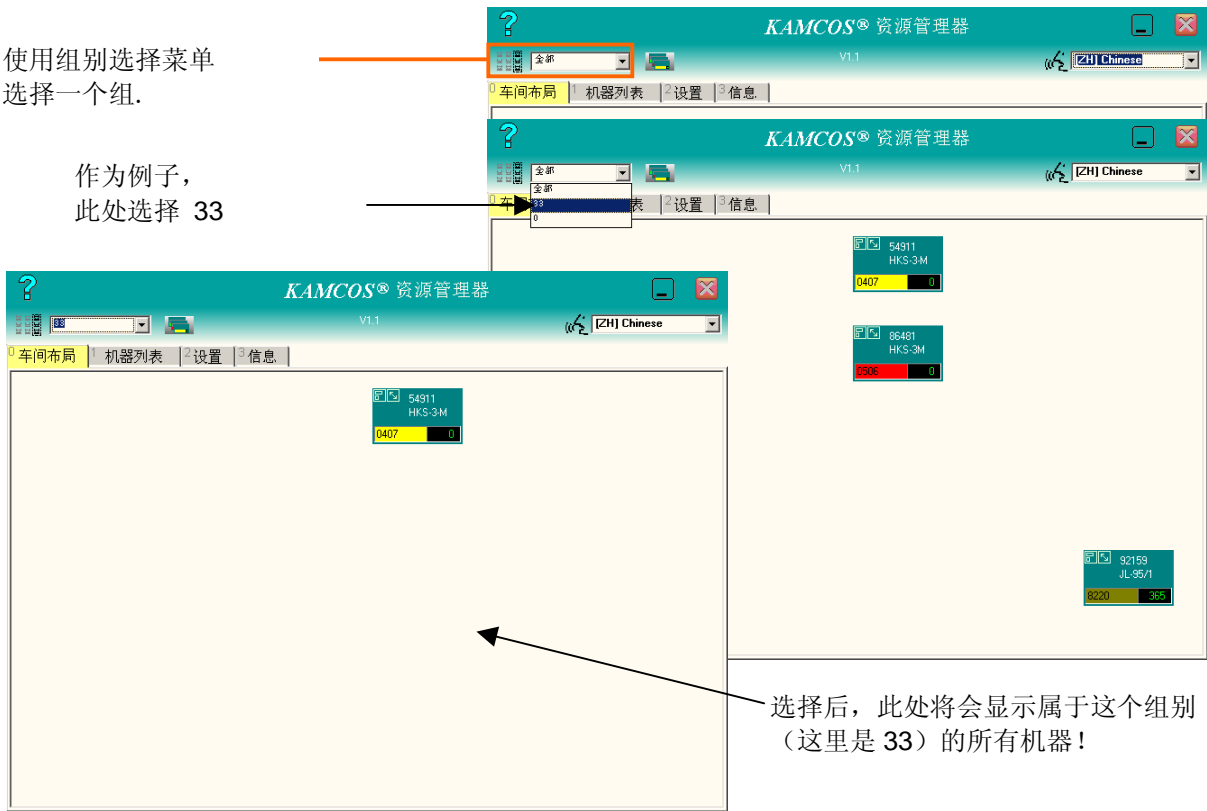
使用组别选择菜单选择一个组.

KAMCOS® 资源管理器
全部
V1.1
[ZH] Chinese
0 车间布局 1 机器列表 2 设置 3 信息

作为例子，此处选择 33

KAMCOS® 资源管理器
全部
V1.1
[ZH] Chinese
全部
33
0
0 车 表 2 设置 3 信息

54911
HKS-3-M
0407 0

86481
HKS-3M
0506 0

92159
JL-95/1
8220 365

KAMCOS® 资源管理器
33
V1.1
[ZH] Chinese
0 车间布局 1 机器列表 2 设置 3 信息

54911
HKS-3-M
0407 0

选择后，此处将会显示属于这个组别（这里是 33）的所有机器！